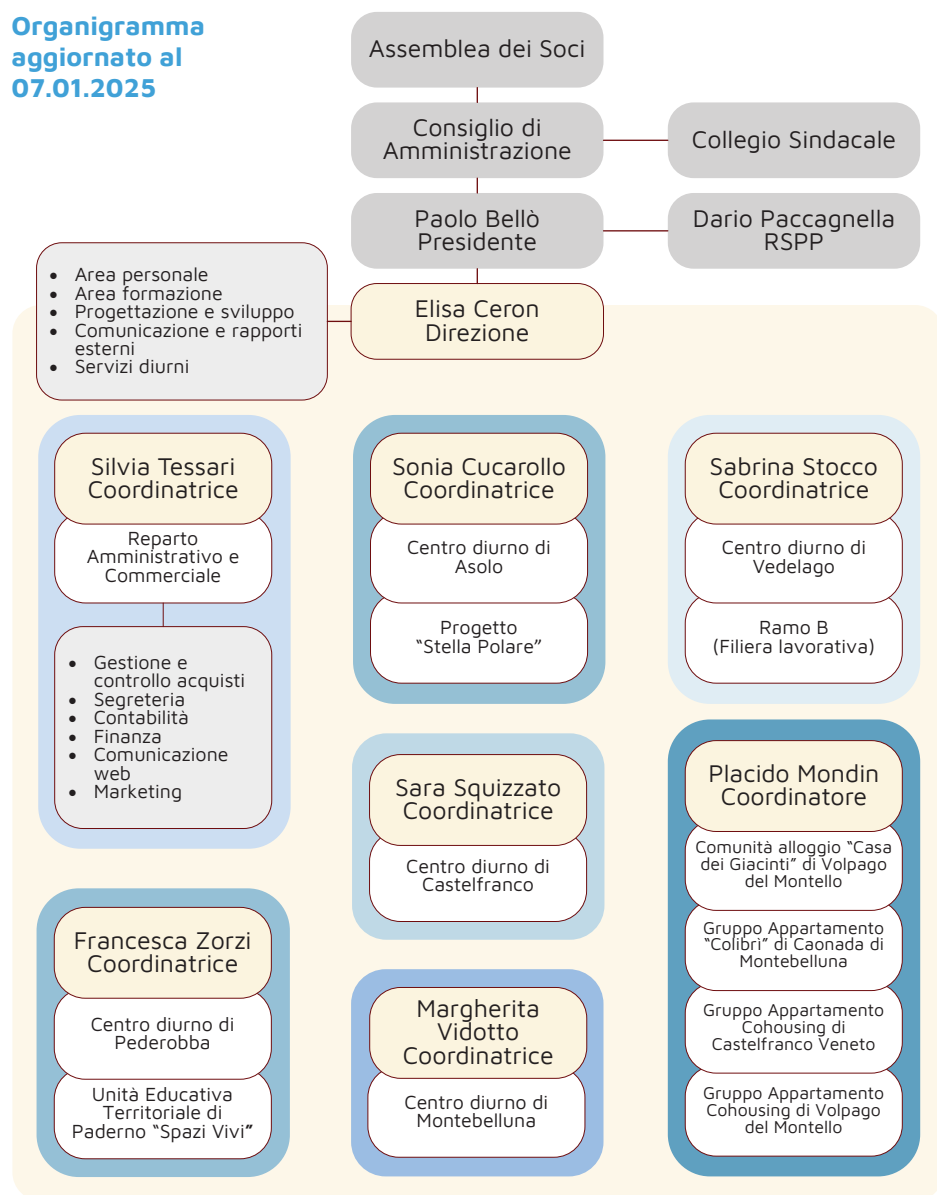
Organigramma aggiornato al 07.01.2025

Assemblea dei Soci

Consiglio di Amministrazione

Collegio Sindacale

Paolo Bellò Presidente

Dario Paccagnella RSPP

- Area personale
- Area formazione
- Progettazione e sviluppo
- Comunicazione e rapporti esterni
- Servizi diurni

Elisa Ceron Direzione

Silvia Tessari Coordinatrice

Reparto Amministrativo e Commerciale

- Gestione e controllo acquisti
- Segreteria
- Contabilità
- Finanza
- Comunicazione web
- Marketing

Sonia Cucarollo Coordinatrice

Centro diurno di Asolo

Progetto “Stella Polare”

Sabrina Stocco Coordinatrice

Centro diurno di Vedelago

Ramo B (Filiera lavorativa)

Sara Squizzato Coordinatrice

Centro diurno di Castelfranco

Placido Mondin Coordinatore

Comunità alloggio “Casa dei Giacinti” di Volpago del Montello

Gruppo Appartamento “Colibrì” di Caonada di Montebelluna

Gruppo Appartamento Cohousing di Castelfranco Veneto

Gruppo Appartamento Cohousing di Volpago del Montello

Francesca Zorzi Coordinatrice

Centro diurno di Pederobba

Unità Educativa Territoriale di Paderno “Spazi Vivi”

Margherita Vidotto Coordinatrice

Centro diurno di Montebelluna